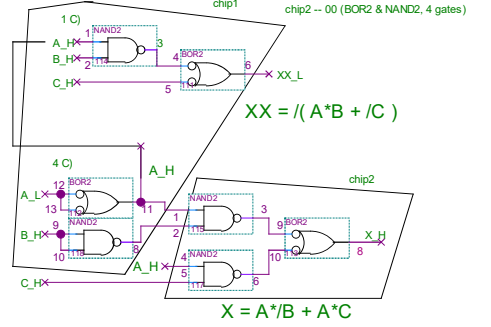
chip1

chip2 -- 00 (BOR2 & NAND2, 4 gates)

1 C)

NAND2

1

A_H

B_H

2

1T1

3

BOR2

4

6

XX_L

1T1

C_H

5

$XX = /( A*B + /C )$

4 C)

A_H

chip2

12

BOR2

A_L

13

1T1

11

NAND2

1

3

2

1T5

9

BOR2

NAND2

9

B_H

8

X_H

10

1T8

8

1T0

10

NAND2

A_H

4

5

C_H

1T7

$X = A*/B + A*C$